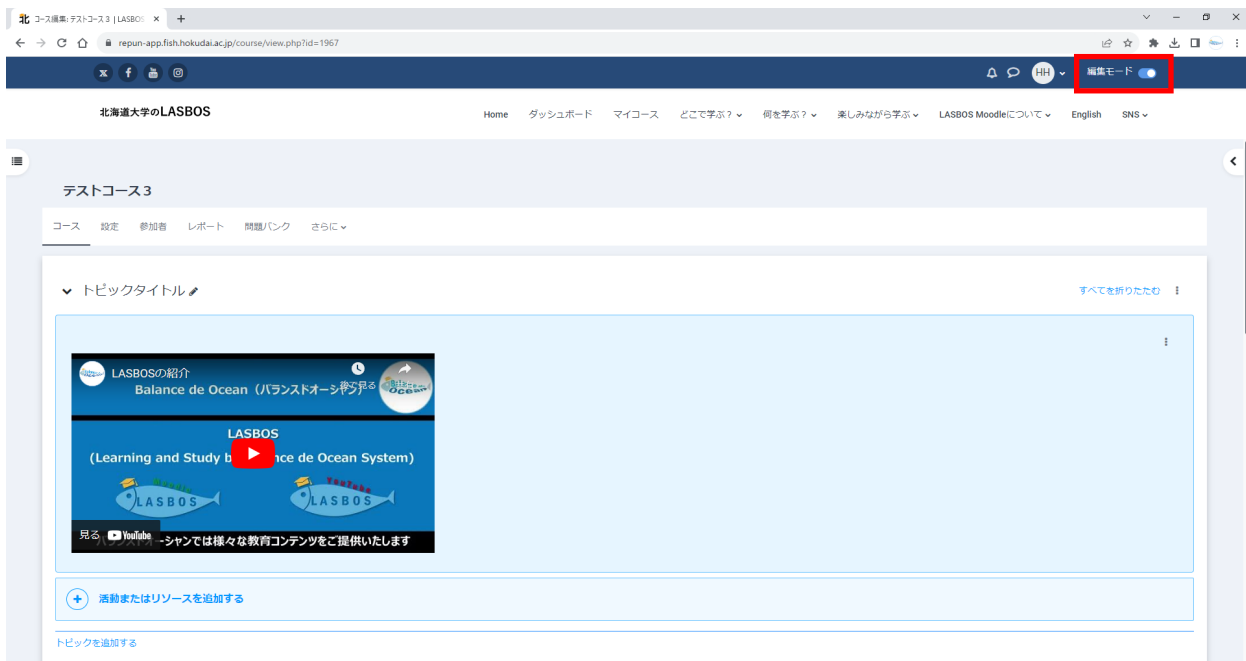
コース編集: テストコース３ | LASBOS ×
+
repun-app.fish.hokudai.ac.jp/course/view.php?id=1967

HH
編集モード

北海道大学のLASBOS
Home ダッシュボード マイコース どこで学ぶ？ 何を学ぶ？ 楽しみながら学ぶ LASBOS Moodleについて English SNS

テストコース３
コース 設定 参加者 レポート 問題バンク さらに

トピックタイトル
すべてを折りたたむ

LASBOSの紹介
Balance de Ocean（バランスドオーシャン）
後で見る
LASBOS
(Learning and Study b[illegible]nce de Ocean System)
LASBOS
LASBOS
見る YouTube
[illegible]ーシャンでは様々な教育コンテンツをご提供いたします

活動またはリソースを追加する

トピックを追加する